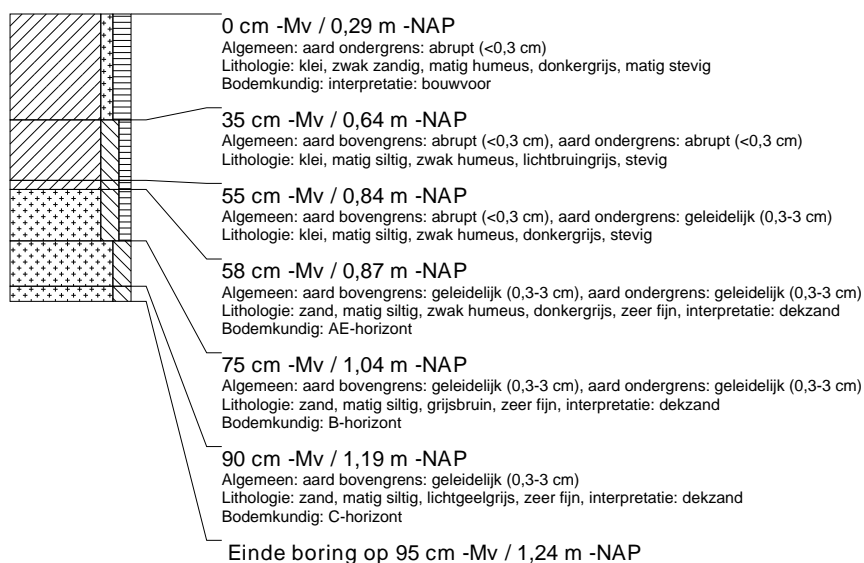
0 cm -Mv / 0,29 m -NAP
Algemeen: aard ondergrens: abrupt (<0,3 cm)
Lithologie: klei, zwak zandig, matig humeus, donkergrijs, matig stevig
Bodemkundig: interpretatie: bouwvoor

35 cm -Mv / 0,64 m -NAP
Algemeen: aard bovengrens: abrupt (<0,3 cm), aard ondergrens: abrupt (<0,3 cm)
Lithologie: klei, matig siltig, zwak humeus, lichtbruingrijs, stevig

55 cm -Mv / 0,84 m -NAP
Algemeen: aard bovengrens: abrupt (<0,3 cm), aard ondergrens: geleidelijk (0,3-3 cm)
Lithologie: klei, matig siltig, zwak humeus, donkergrijs, stevig

58 cm -Mv / 0,87 m -NAP
Algemeen: aard bovengrens: geleidelijk (0,3-3 cm), aard ondergrens: geleidelijk (0,3-3 cm)
Lithologie: zand, matig siltig, zwak humeus, donkergrijs, zeer fijn, interpretatie: dekzand
Bodemkundig: AE-horizont

75 cm -Mv / 1,04 m -NAP
Algemeen: aard bovengrens: geleidelijk (0,3-3 cm), aard ondergrens: geleidelijk (0,3-3 cm)
Lithologie: zand, matig siltig, grijsbruin, zeer fijn, interpretatie: dekzand
Bodemkundig: B-horizont

90 cm -Mv / 1,19 m -NAP
Algemeen: aard bovengrens: geleidelijk (0,3-3 cm)
Lithologie: zand, matig siltig, lichtgeelgrijs, zeer fijn, interpretatie: dekzand
Bodemkundig: C-horizont

Einde boring op 95 cm -Mv / 1,24 m -NAP